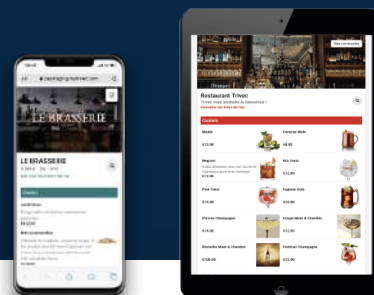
LE BRASSERIE

LE BRASSERIE

Restaurant Trivec
Trivec vous souhaite la bienvenue !

Cocktails

Mojito
€13,00

Moscow Mule
€9,00

Negroni
€13,00

Gin Tonic
€12,00

Pink Tonic
€13,00

Espresso Vodka
€13,00

Prosecco Champagne
€14,00

Rossini
€12,00

Rochelle Moet & Chandon
€108,00

Cocktail Champagne
€12,00